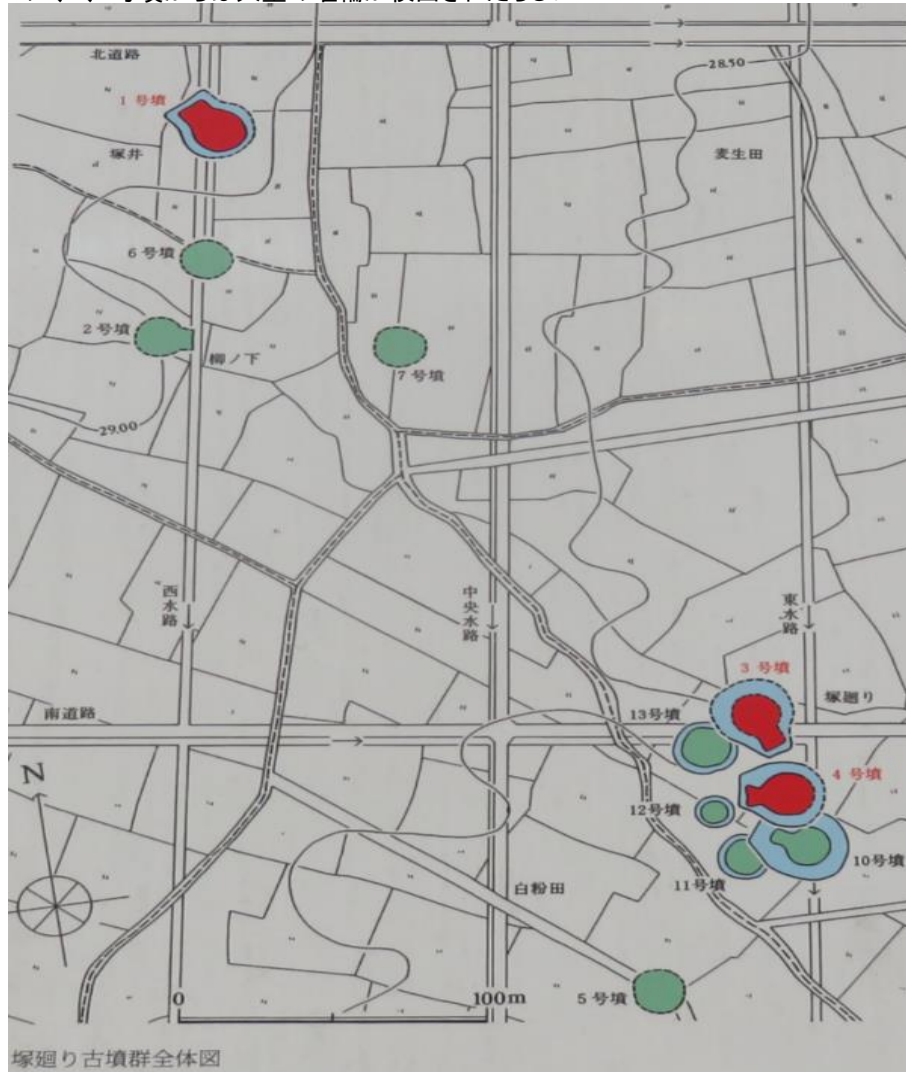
北道路

1 号墳

塚井

28.50

麦生田

6 号墳

2 号墳

柳ノ下

7 号墳

29.00

西水路

中央水路

東水路

3 号墳

塚廻り

南道路

13号墳

N

4 号墳

12号墳

10号墳

11号墳

白粉田

0

100m

5 号墳

塚廻り古墳群全体図